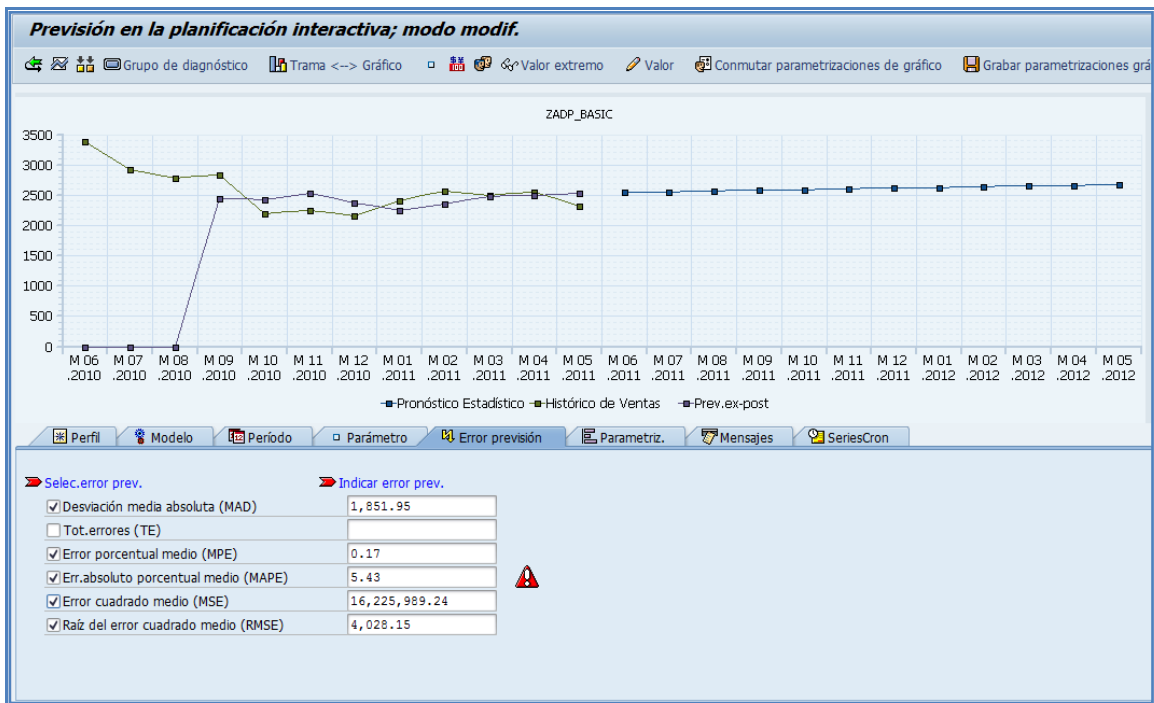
Previsión en la planificación interactiva; modo modif.

Grupo de diagnóstico   Trama <--> Gráfico   Valor extremo   Valor   Conmutar parametrizaciones de gráfico   Grabar parametrizaciones grá

ZADP_BASIC

3500
3000
2500
2000
1500
1000
500
0

M 06 .2010   M 07 .2010   M 08 .2010   M 09 .2010   M 10 .2010   M 11 .2010   M 12 .2010   M 01 .2011   M 02 .2011   M 03 .2011   M 04 .2011   M 05 .2011   M 06 .2011   M 07 .2011   M 08 .2011   M 09 .2011   M 10 .2011   M 11 .2011   M 12 .2011   M 01 .2012   M 02 .2012   M 03 .2012   M 04 .2012   M 05 .2012

Pronóstico Estadístico   Histórico de Ventas   Prev.ex-post

Perfil   Modelo   Período   Parámetro   Error previsión   Parametriz.   Mensajes   SeriesCron

Selec.error prev.   Indicar error prev.

| | |
|---|---|
| ☑ Desviación media absoluta (MAD) | 1,851.95 |
| ☐ Tot.errores (TE) | |
| ☑ Error porcentual medio (MPE) | 0.17 |
| ☑ Err.absoluto porcentual medio (MAPE) | 5.43 |
| ☑ Error cuadrado medio (MSE) | 16,225,989.24 |
| ☑ Raíz del error cuadrado medio (RMSE) | 4,028.15 |